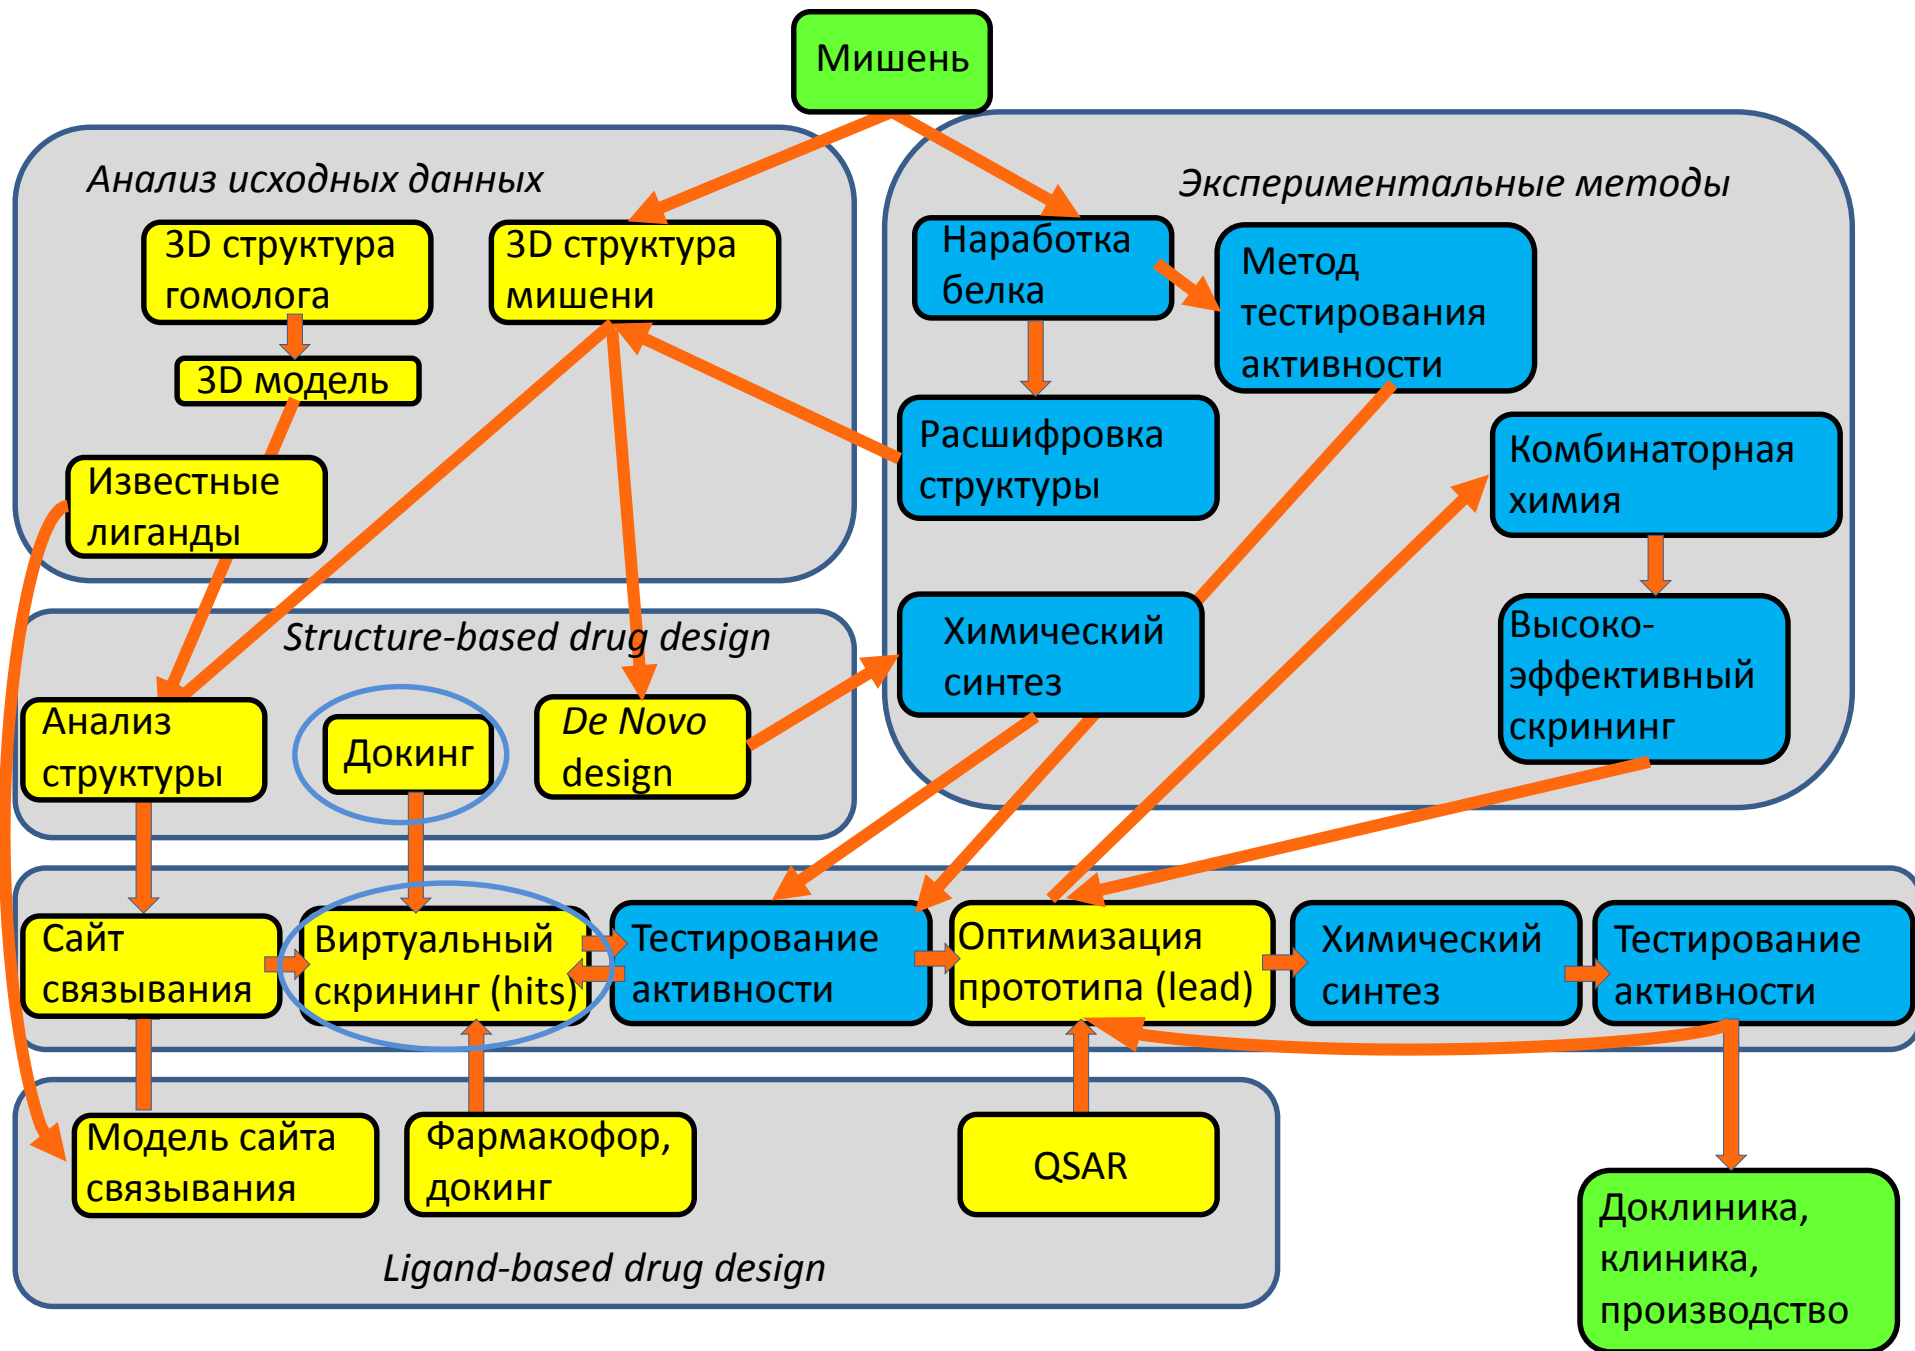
Мишень

Анализ исходных данных

3D структура гомолога

3D структура мишени

3D модель

Известные лиганды

Экспериментальные методы

Наработка белка

Метод тестирования активности

Расшифровка структуры

Комбинаторная химия

Structure-based drug design

Химический синтез

Высоко-эффективный скрининг

Анализ структуры

Докинг

De Novo design

Сайт связывания

Виртуальный скрининг (hits)

Тестирование активности

Оптимизация прототипа (lead)

Химический синтез

Тестирование активности

Модель сайта связывания

Фармакофор, докинг

QSAR

Доклиника, клиника, производство

Ligand-based drug design